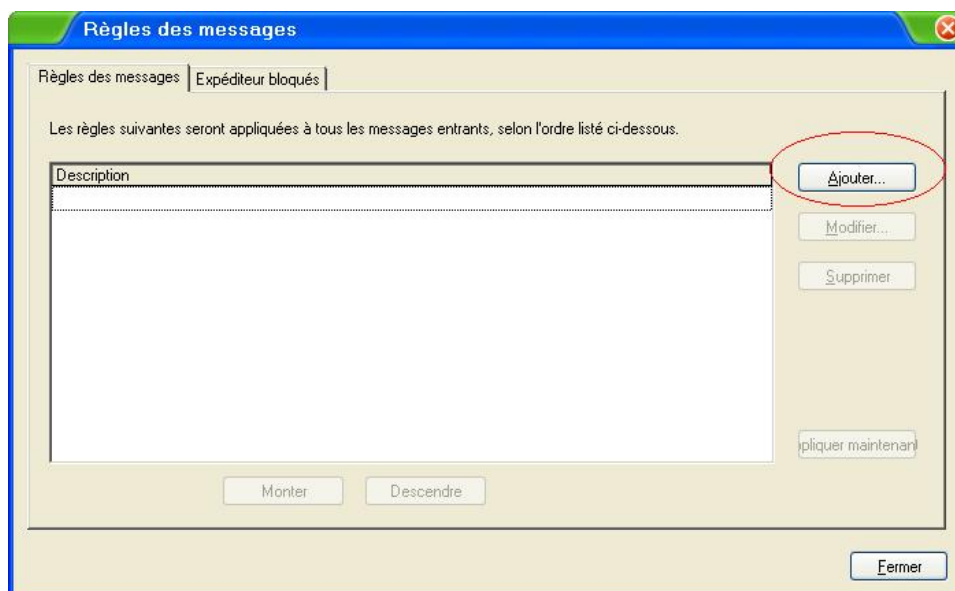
Règles des messages

Règles des messages | Expéditeur bloqués

Les règles suivantes seront appliquées à tous les messages entrants, selon l'ordre listé ci-dessous.

Description

Ajouter...

Modifier...

Supprimer

pliquer maintenan

Monter

Descendre

Fermer